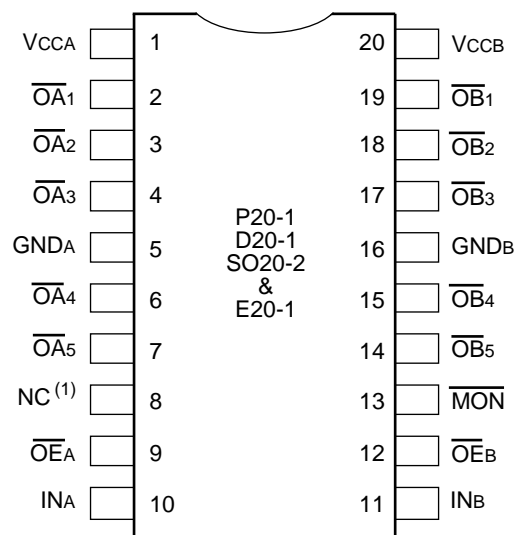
| | | | |
|---|---|---|---|
| VCCA | 1 | 20 | VCCB |
| $\overline{OA}_1$ | 2 | 19 | $\overline{OB}_1$ |
| $\overline{OA}_2$ | 3 | 18 | $\overline{OB}_2$ |
| $\overline{OA}_3$ | 4 | 17 | $\overline{OB}_3$ |
| GNDA | 5 | 16 | GNDB |
| $\overline{OA}_4$ | 6 | 15 | $\overline{OB}_4$ |
| $\overline{OA}_5$ | 7 | 14 | $\overline{OB}_5$ |
| NC $^{(1)}$ | 8 | 13 | $\overline{MON}$ |
| $\overline{OE}_A$ | 9 | 12 | $\overline{OE}_B$ |
| INA | 10 | 11 | INB |

P20-1
D20-1
SO20-2
&
E20-1